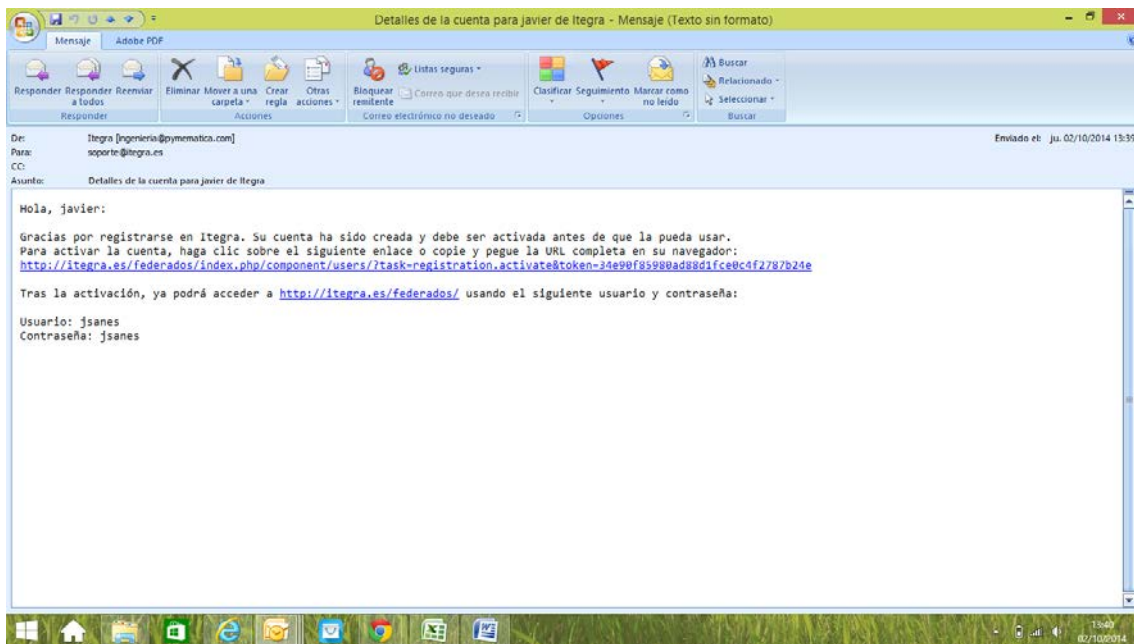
Detalles de la cuenta para javier de Itegra - Mensaje (Texto sin formato)

Mensaje Adobe PDF

Responder Responder a todos Reenviar
Responder

Eliminar Mover a una carpeta Crear regla Otras acciones
Acciones

Bloquear remitente Listas seguras Correo que desea recibir
Correo electrónico no deseado

Clasificar Seguimiento Marcar como no leído
Opciones

Buscar Relacionado Seleccionar
Buscar

De: Itegra [ingenieria@pymematica.com]
Para: soporte@itegra.es
CC:
Asunto: Detalles de la cuenta para javier de Itegra

Enviado el: ju. 02/10/2014 13:39

Hola, javier:

Gracias por registrarse en Itegra. Su cuenta ha sido creada y debe ser activada antes de que la pueda usar.
Para activar la cuenta, haga clic sobre el siguiente enlace o copie y pegue la URL completa en su navegador:
http://itegra.es/federados/index.php/component/users/?task=registration.activate&token=34e90f85980ad88d1fce0c4f2787b24e

Tras la activación, ya podrá acceder a http://itegra.es/federados/ usando el siguiente usuario y contraseña:

Usuario: jsanes
Contraseña: jsanes

13:40
02/10/2014